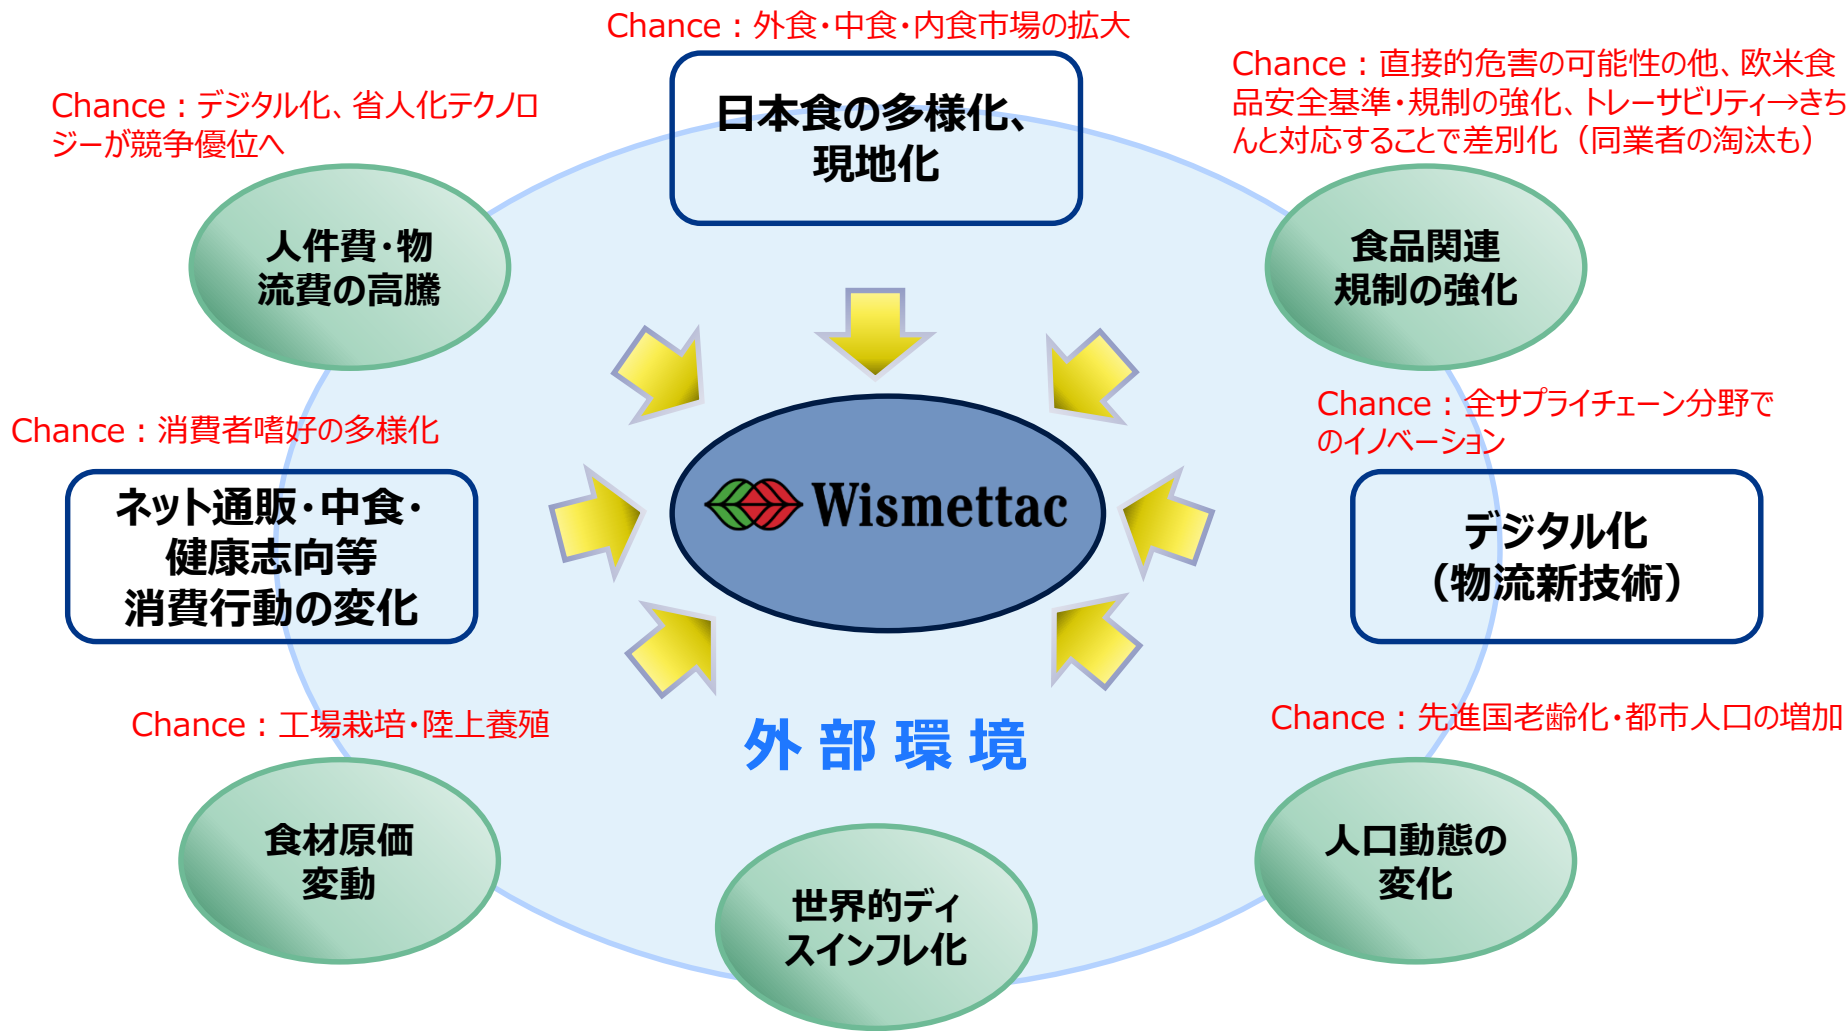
Chance：外食・中食・内食市場の拡大

日本食の多様化、現地化

Chance：デジタル化、省人化テクノロジーが競争優位へ

人件費・物流費の高騰

Chance：直接的危害の可能性の他、欧米食品安全基準・規制の強化、トレーサビリティ→きちんと対応することで差別化（同業者の淘汰も）

食品関連規制の強化

Chance：全サプライチェーン分野でのイノベーション

Chance：消費者嗜好の多様化

ネット通販・中食・健康志向等消費行動の変化

Wismettac

デジタル化（物流新技術）

Chance：工場栽培・陸上養殖

外部環境

Chance：先進国老齢化・都市人口の増加

食材原価変動

世界的ディスインフレ化

人口動態の変化